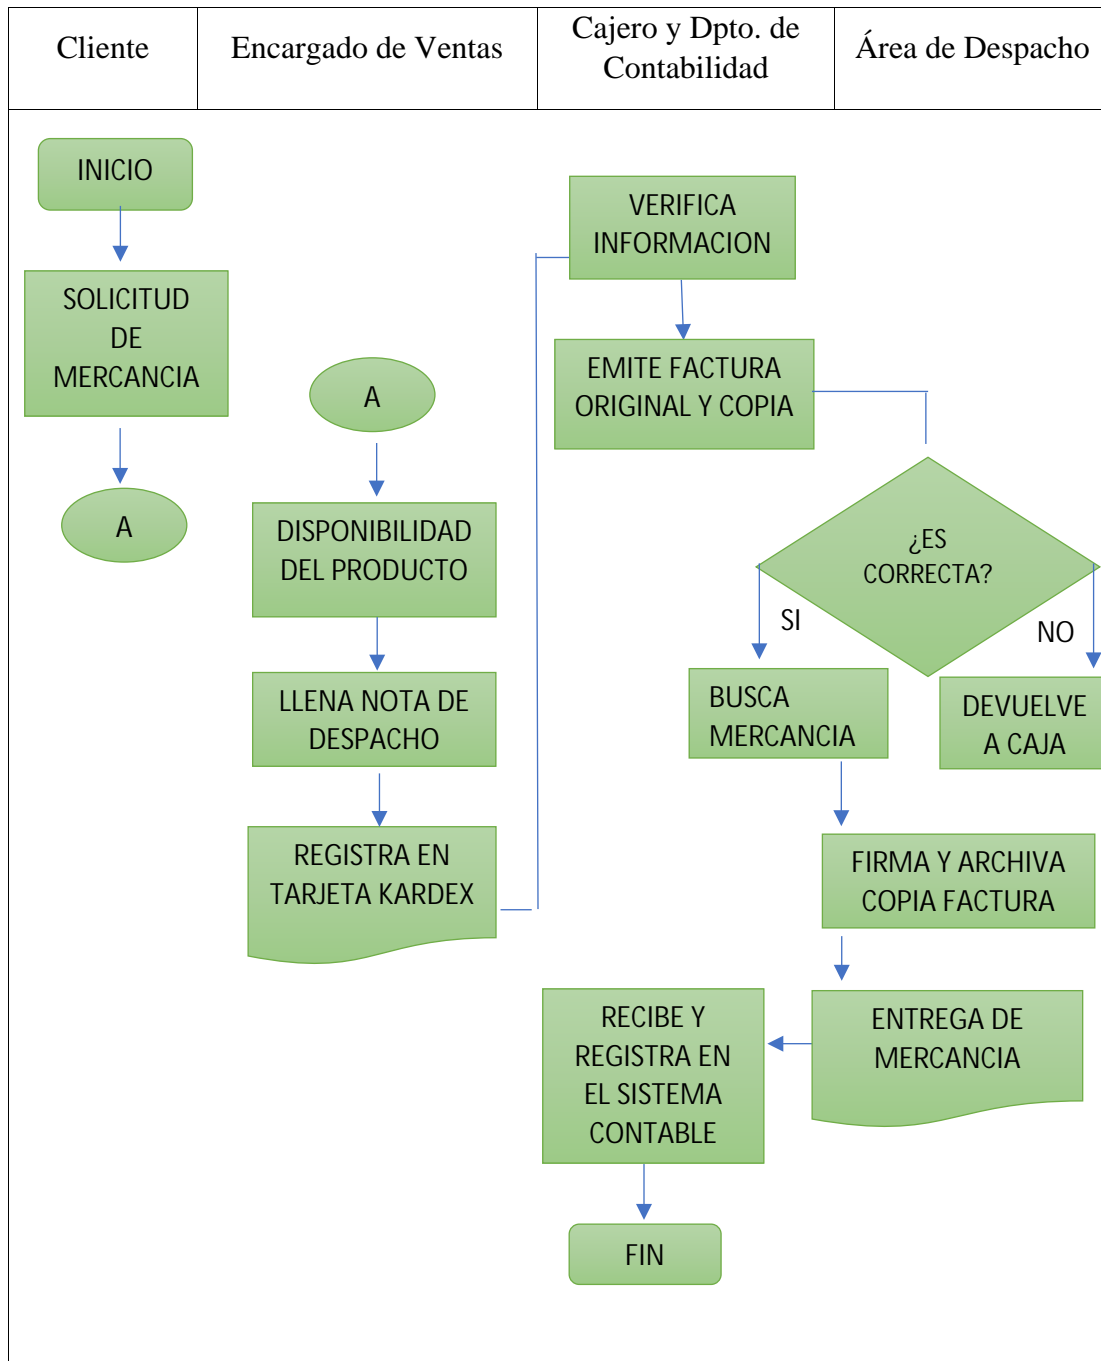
| Cliente | Encargado de Ventas | Cajero y Dpto. de Contabilidad | Área de Despacho |
|---|---|---|---|

INICIO

SOLICITUD DE MERCANCIA

A

A

DISPONIBILIDAD DEL PRODUCTO

LLENA NOTA DE DESPACHO

REGISTRA EN TARJETA KARDEX

VERIFICA INFORMACION

EMITE FACTURA ORIGINAL Y COPIA

¿ES CORRECTA?

SI

NO

BUSCA MERCANCIA

DEVUELVE A CAJA

FIRMA Y ARCHIVA COPIA FACTURA

ENTREGA DE MERCANCIA

RECIBE Y REGISTRA EN EL SISTEMA CONTABLE

FIN